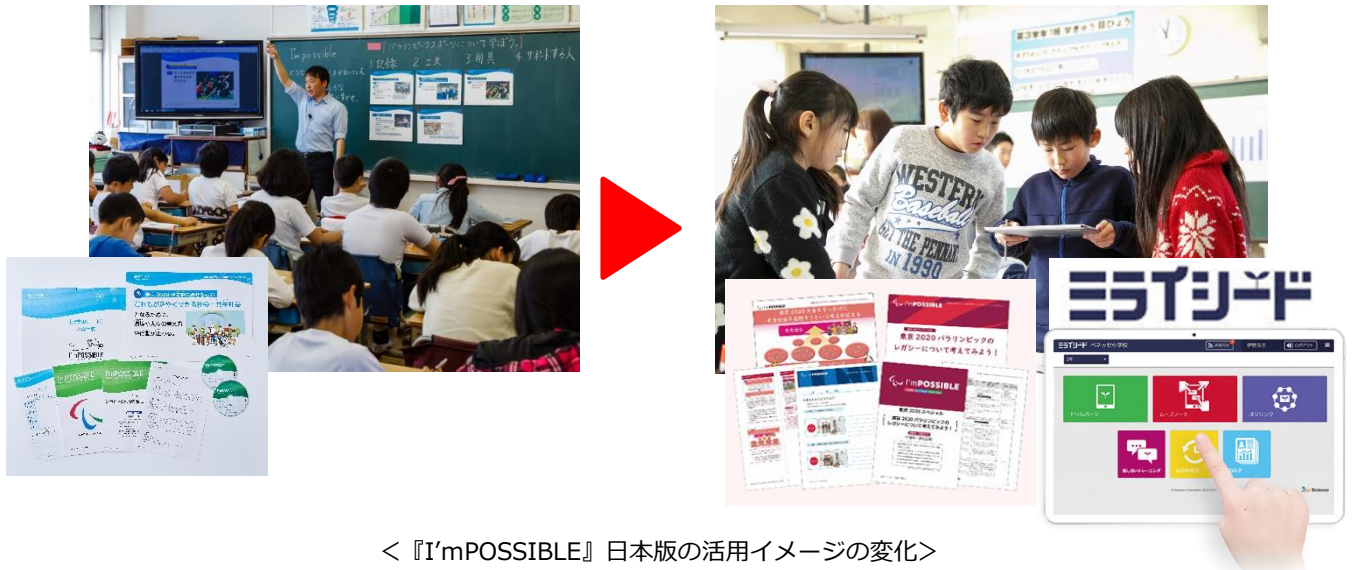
I'mpossible
パラリンピックスポーツについて学ぼう!
1.競技 2.工夫 3.用具 4.サポートする人

WESTERN Baseball
IN THE PENNANT
IN 1990

I'mPOSSIBLE

I'mPOSSIBLE
東京 2020 パラリンピックのレガシーについて考えてみよう!

I'mPOSSIBLE

ミライシード
ミライシード
ドリルパーク
ムーブノート
オクリンク

< 『I'mPOSSIBLE』日本版の活用イメージの変化>